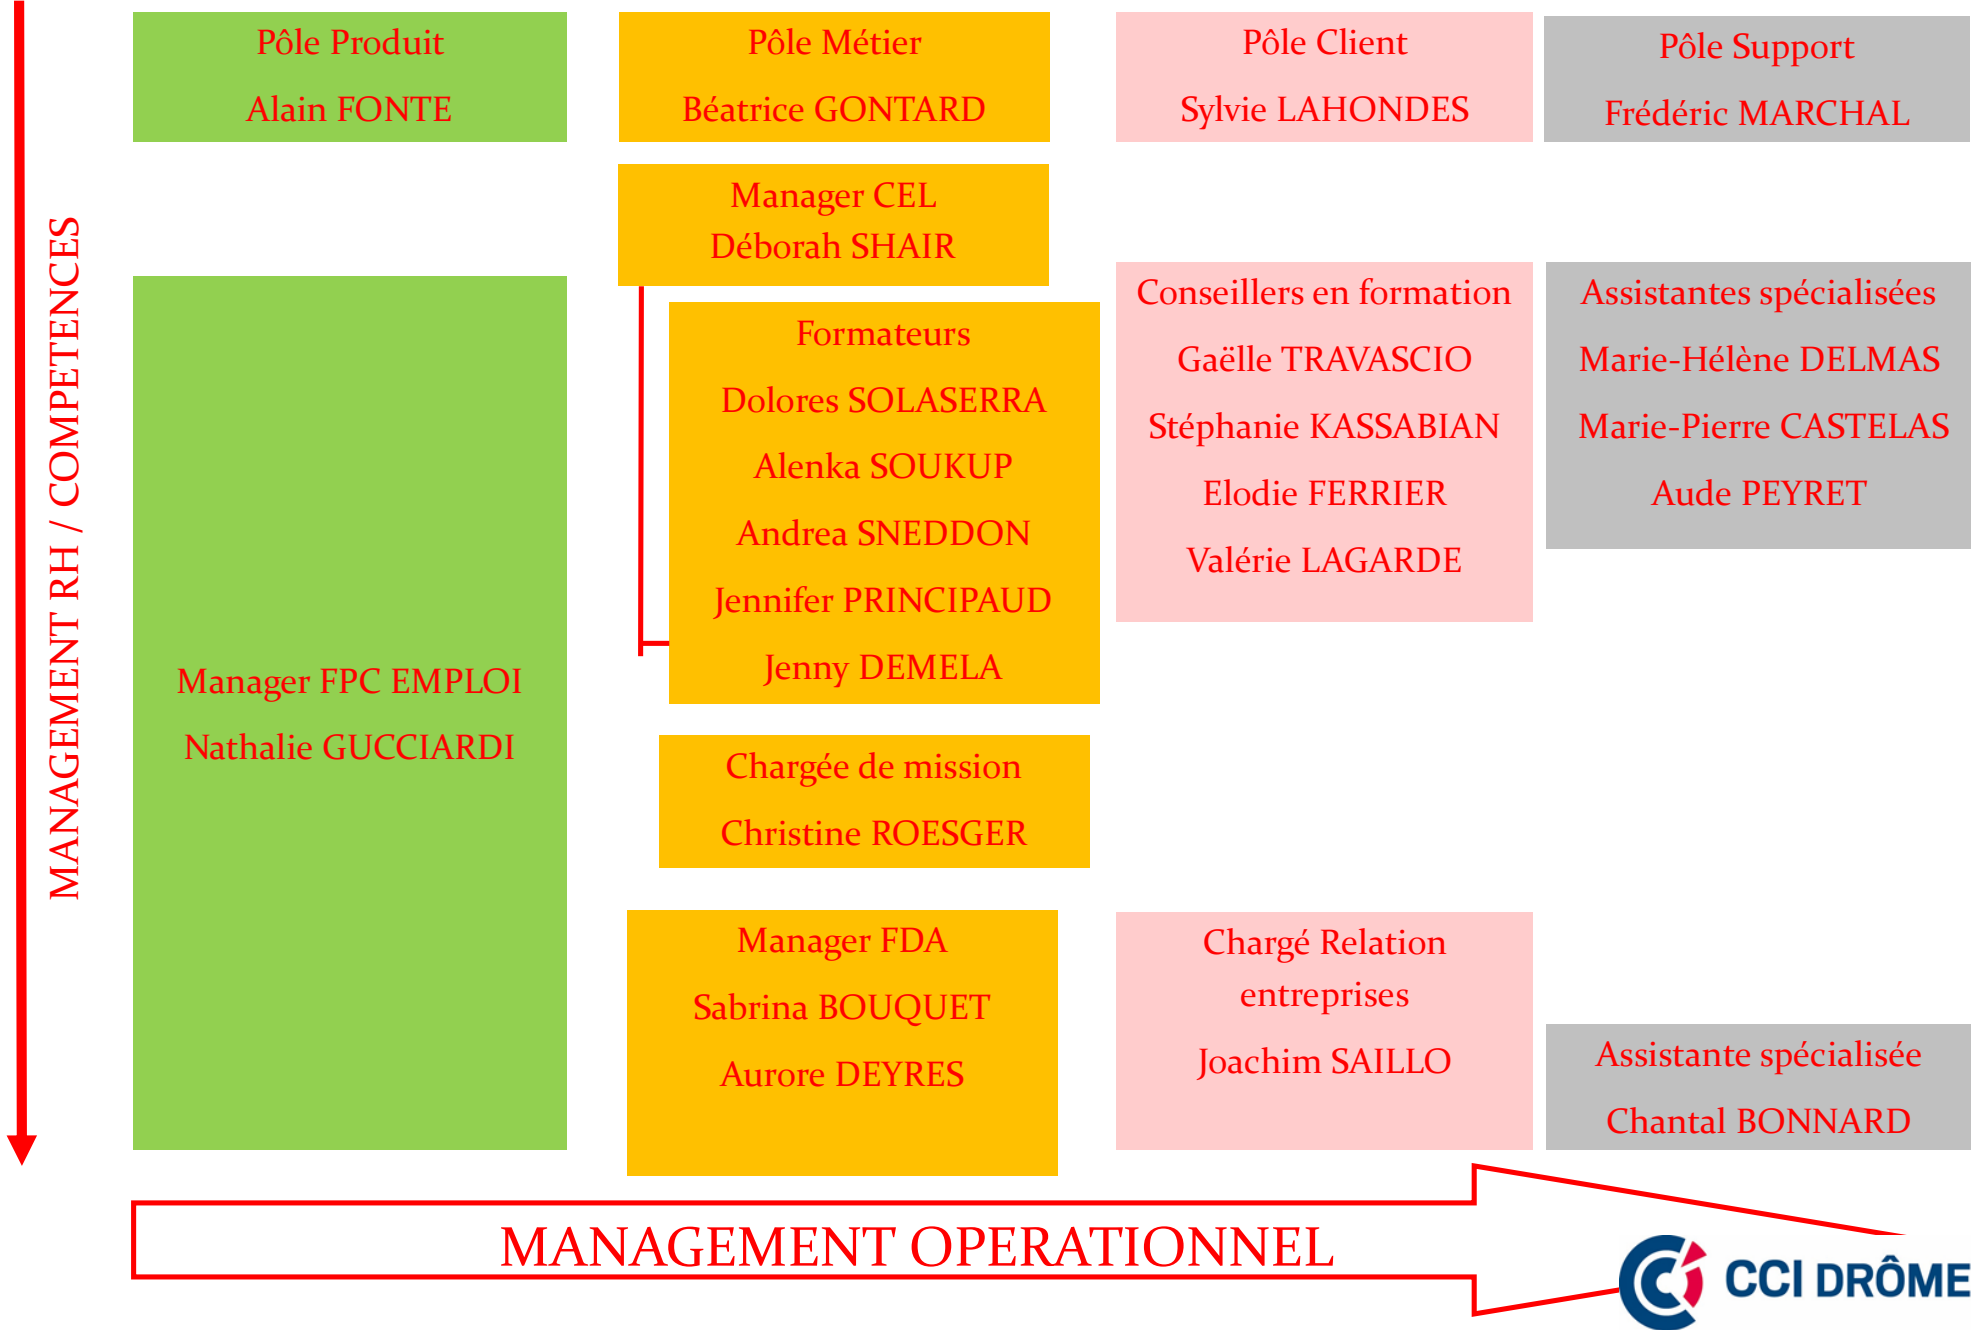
MANAGEMENT RH / COMPETENCES

Pôle Produit

Alain FONTE

Pôle Métier

Béatrice GONTARD

Pôle Client

Sylvie LAHONDES

Pôle Support

Frédéric MARCHAL

Manager CEL
Déborah SHAIR

Formateurs

Dolores SOLASERRA

Alenka SOUKUP

Andrea SNEDDON

Jennifer PRINCIPAUD

Jenny DEMELA

Conseillers en formation

Gaëlle TRAVASCIO

Stéphanie KASSABIAN

Elodie FERRIER

Valérie LAGARDE

Assistantes spécialisées

Marie-Hélène DELMAS

Marie-Pierre CASTELAS

Aude PEYRET

Manager FPC EMPLOI

Nathalie GUCCIARDI

Chargée de mission

Christine ROESGER

Manager FDA

Sabrina BOUQUET

Aurore DEYRES

Chargé Relation entreprises

Joachim SAILLO

Assistante spécialisée

Chantal BONNARD

MANAGEMENT OPERATIONNEL

CCI DRÔME